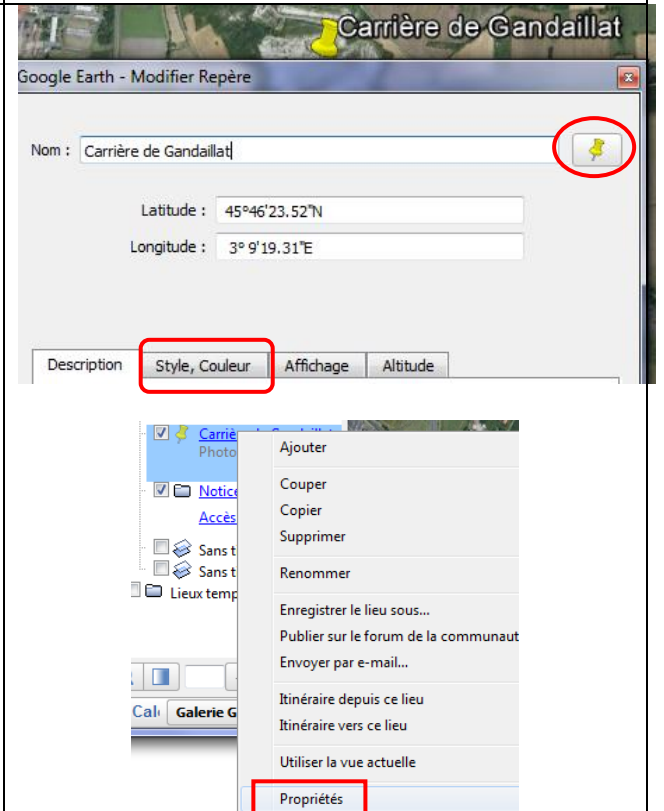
Carrière de Gandaillat

Google Earth - Modifier Repère

Nom : Carrière de Gandaillat

Latitude : 45°46'23.52"N

Longitude : 3° 9'19.31"E

Description | Style, Couleur | Affichage | Altitude

Carrière de Gandaillat
Photo

Notice
Accès

Sans t
Sans t
Lieux temp

Ajouter

Couper
Copier
Supprimer

Renommer

Enregistrer le lieu sous...
Publier sur le forum de la communaut
Envoyer par e-mail...

Itinéraire depuis ce lieu
Itinéraire vers ce lieu

Utiliser la vue actuelle

Propriétés

Cal
Galerie G